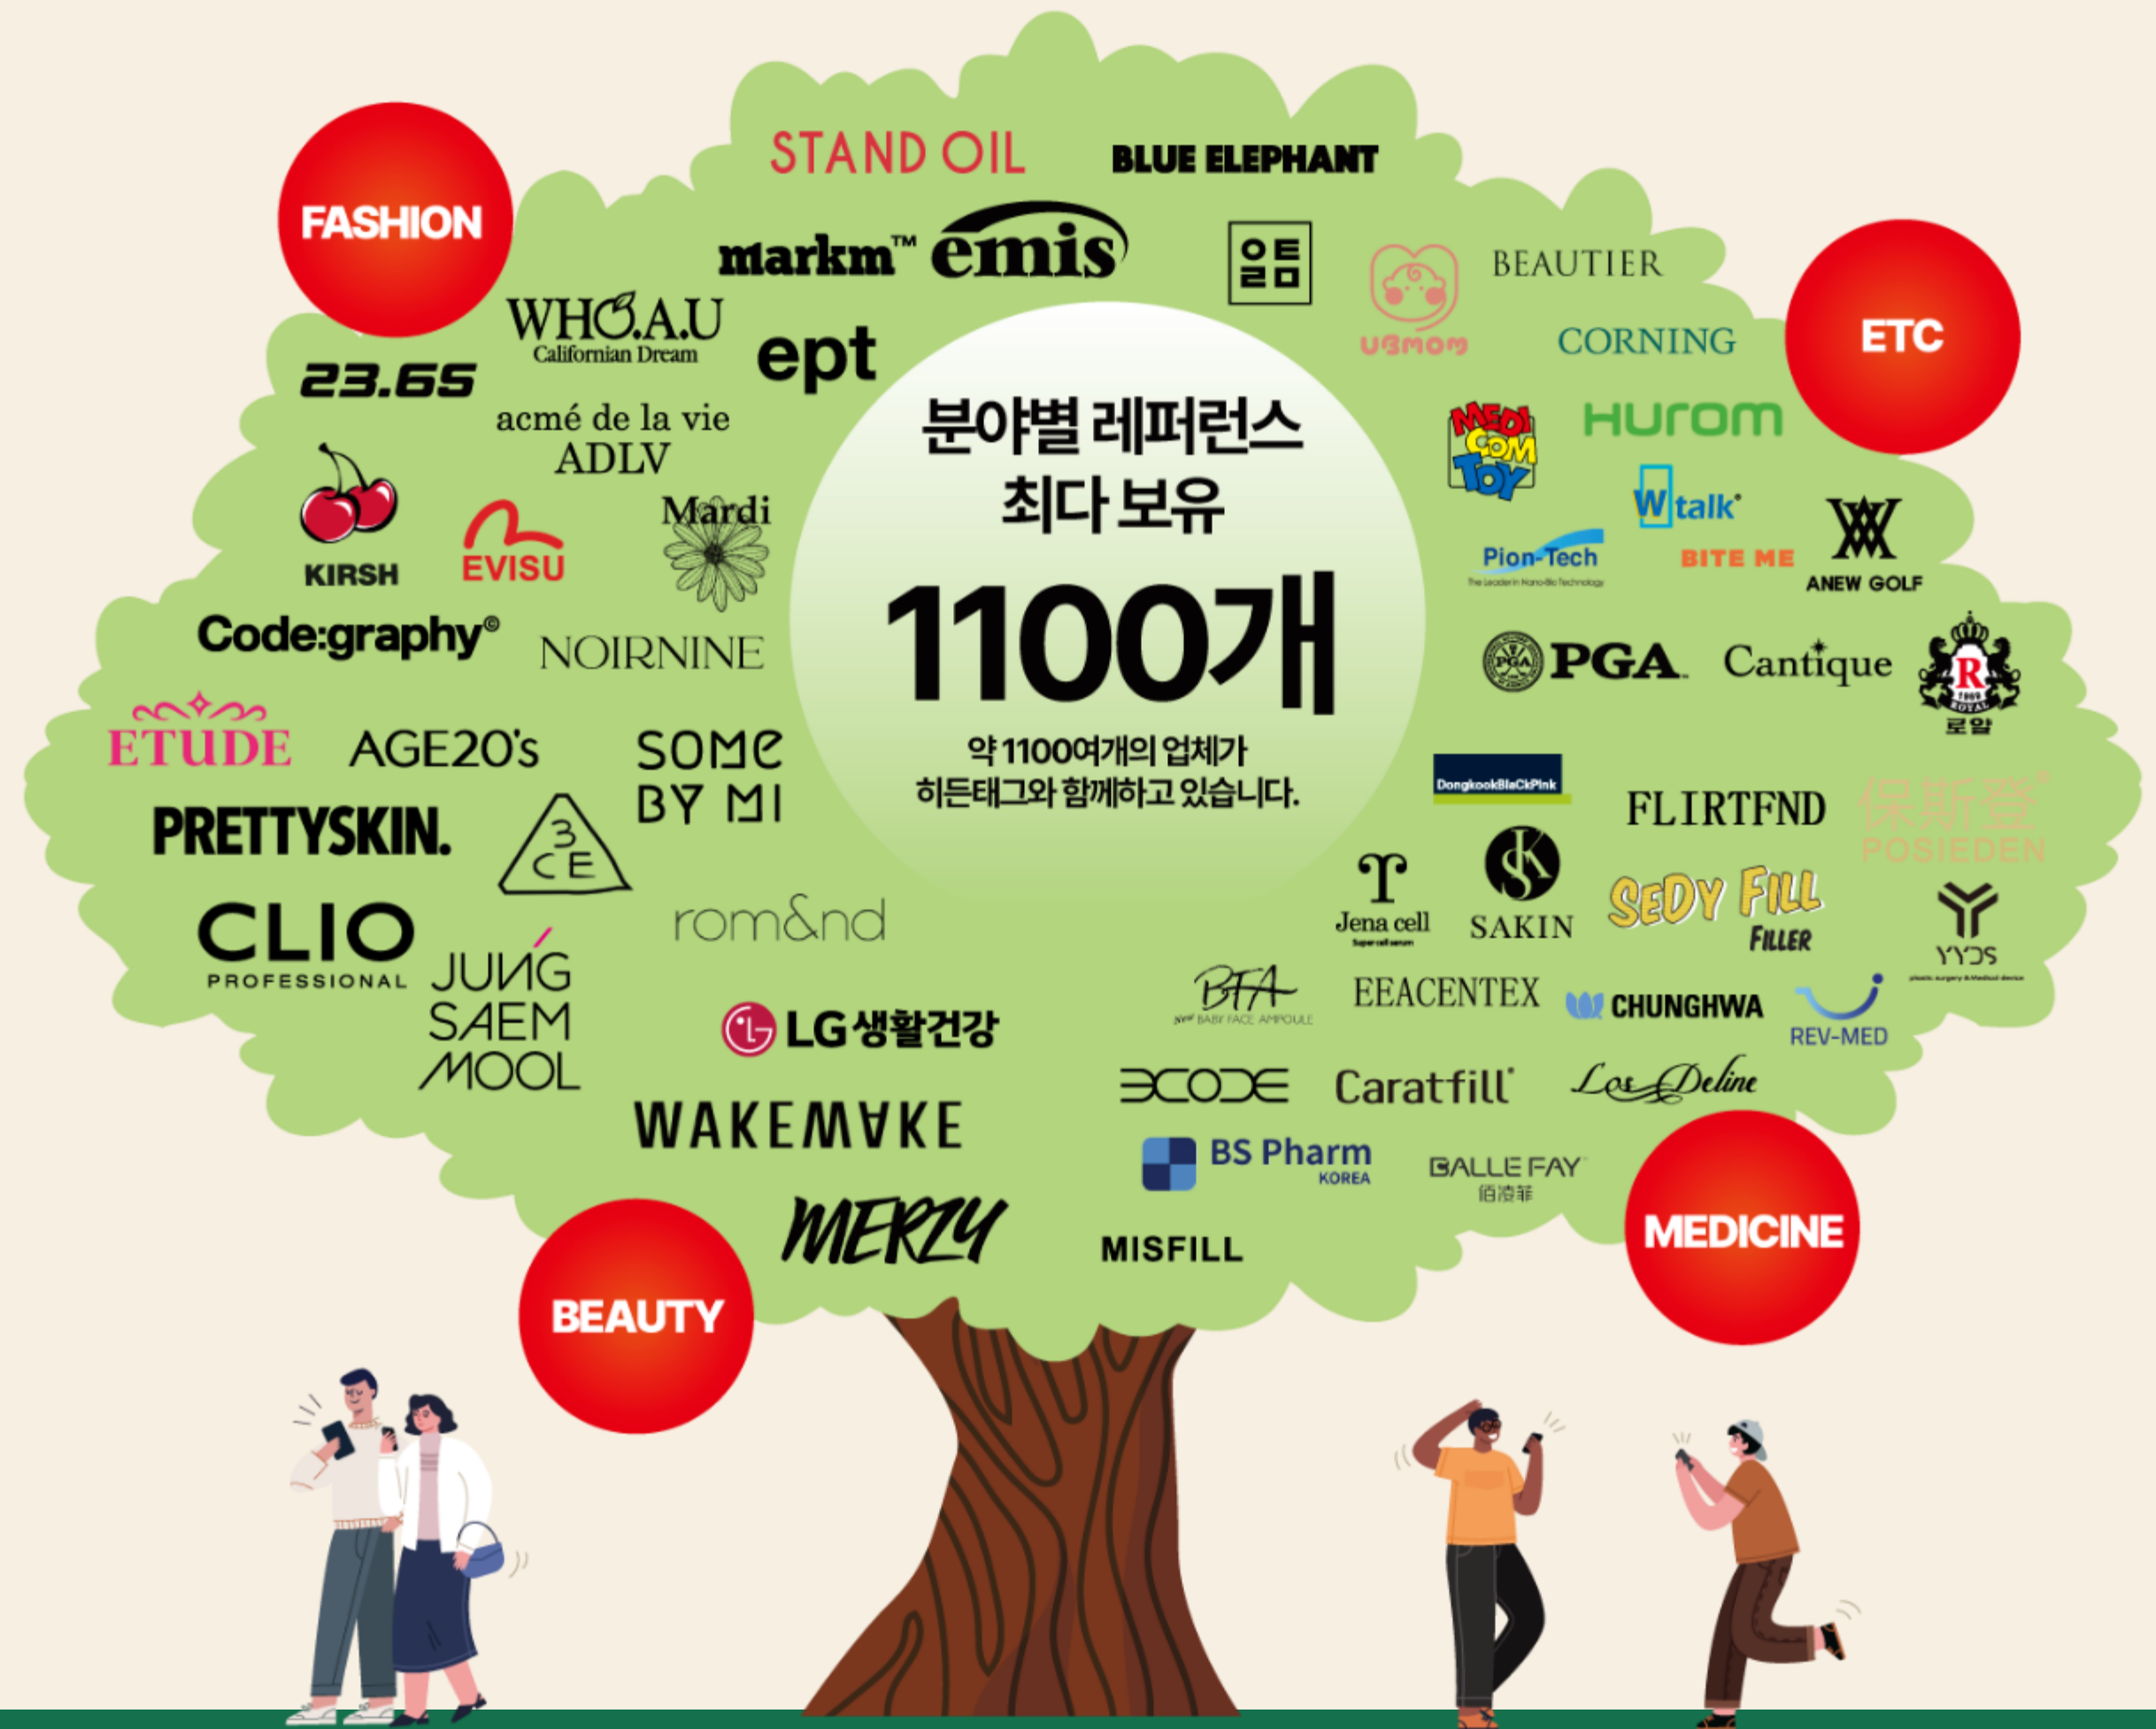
분야별 레퍼런스
최다 보유

1100개

약 1100여개의 업체가
히든태그와 함께하고 있습니다.

FASHION

STAND OIL
BLUE ELEPHANT
markm™ emis
WHO.A.U Californian Dream
ept
23.65
acmé de la vie
ADLV
KIRSH
EVISU
Mardi
Code:graphy®
NOIRNINE

ETC

오드
UBMOM
BEAUTIER
CORNING
MEDI COM TOY
Hurom
Wtalk
Pion-Tech
BITE ME
ANEW GOLF
PGA
Cantique
ROYAL 로얄

ETUDE
AGE20's
SOME BY MI
PRETTYSKIN.
3CE
CLIO PROFESSIONAL
JUNG SAEM MOOL
rom&nd
LG생활건강
WAKEMAKE
MERZY
MISFILL

BEAUTY

DongkookBlaCkPink
FLIRTFND
保斯登 POSIEDEN
Jena cell
SAKIN
SEDY FILL FILLER
YYDS
BFA BABY FACE AMPOULE
EEACENTEX
CHUNGHWA
REV-MED
3CODE
Caratfill
Los Deline
BS Pharm KOREA
BALLE FAY 佰凌菲

MEDICINE